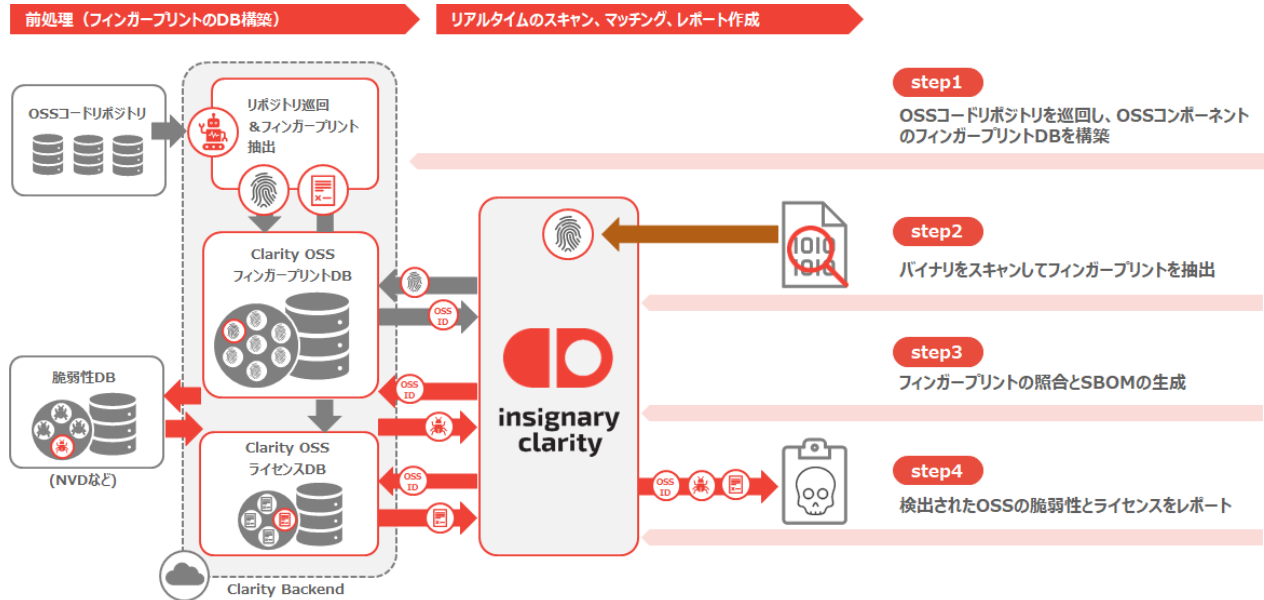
前処理（フィンガープリントのDB構築）

リアルタイムのスキャン、マッチング、レポート作成

OSSコードリポジトリ

リポジトリ巡回
＆フィンガープリント
抽出

Clarity OSS
フィンガープリントDB

脆弱性DB

(NVDなど)

Clarity OSS
ライセンスDB

Clarity Backend

OSS ID

OSS ID

OSS ID

OSS ID

1010
1010

insignary
clarity

step1
OSSコードリポジトリを巡回し、OSSコンポーネントのフィンガープリントDBを構築

step2
バイナリをスキャンしてフィンガープリントを抽出

step3
フィンガープリントの照合とSBOMの生成

step4
検出されたOSSの脆弱性とライセンスをレポート